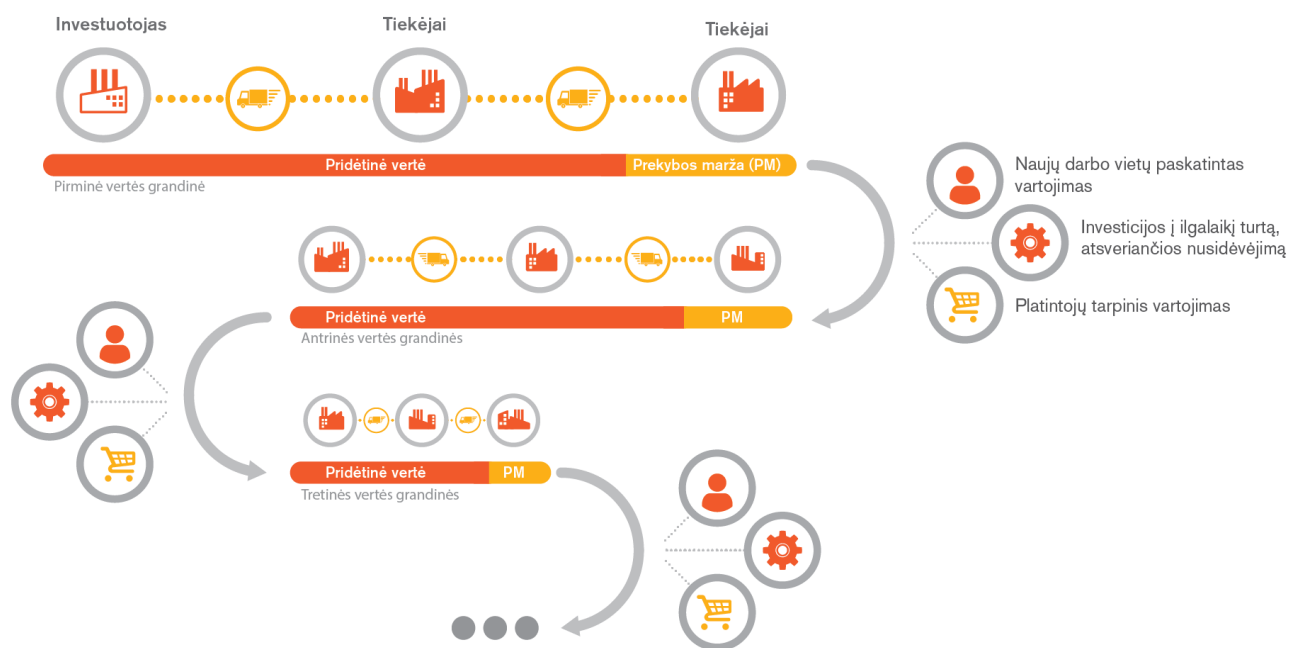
Investuotojas

Tiekėjai

Tiekėjai

Pridėtinė vertė

Prekybos marža (PM)

Pirminė vertės grandinė

Naujų darbo vietų paskatintas vartojimas

Investicijos į ilgalaikį turtą, atsveriančios nusidėvėjimą

Platintojų tarpinis vartojimas

Pridėtinė vertė

PM

Antrinės vertės grandinės

Pridėtinė vertė

PM

Tretinės vertės grandinės